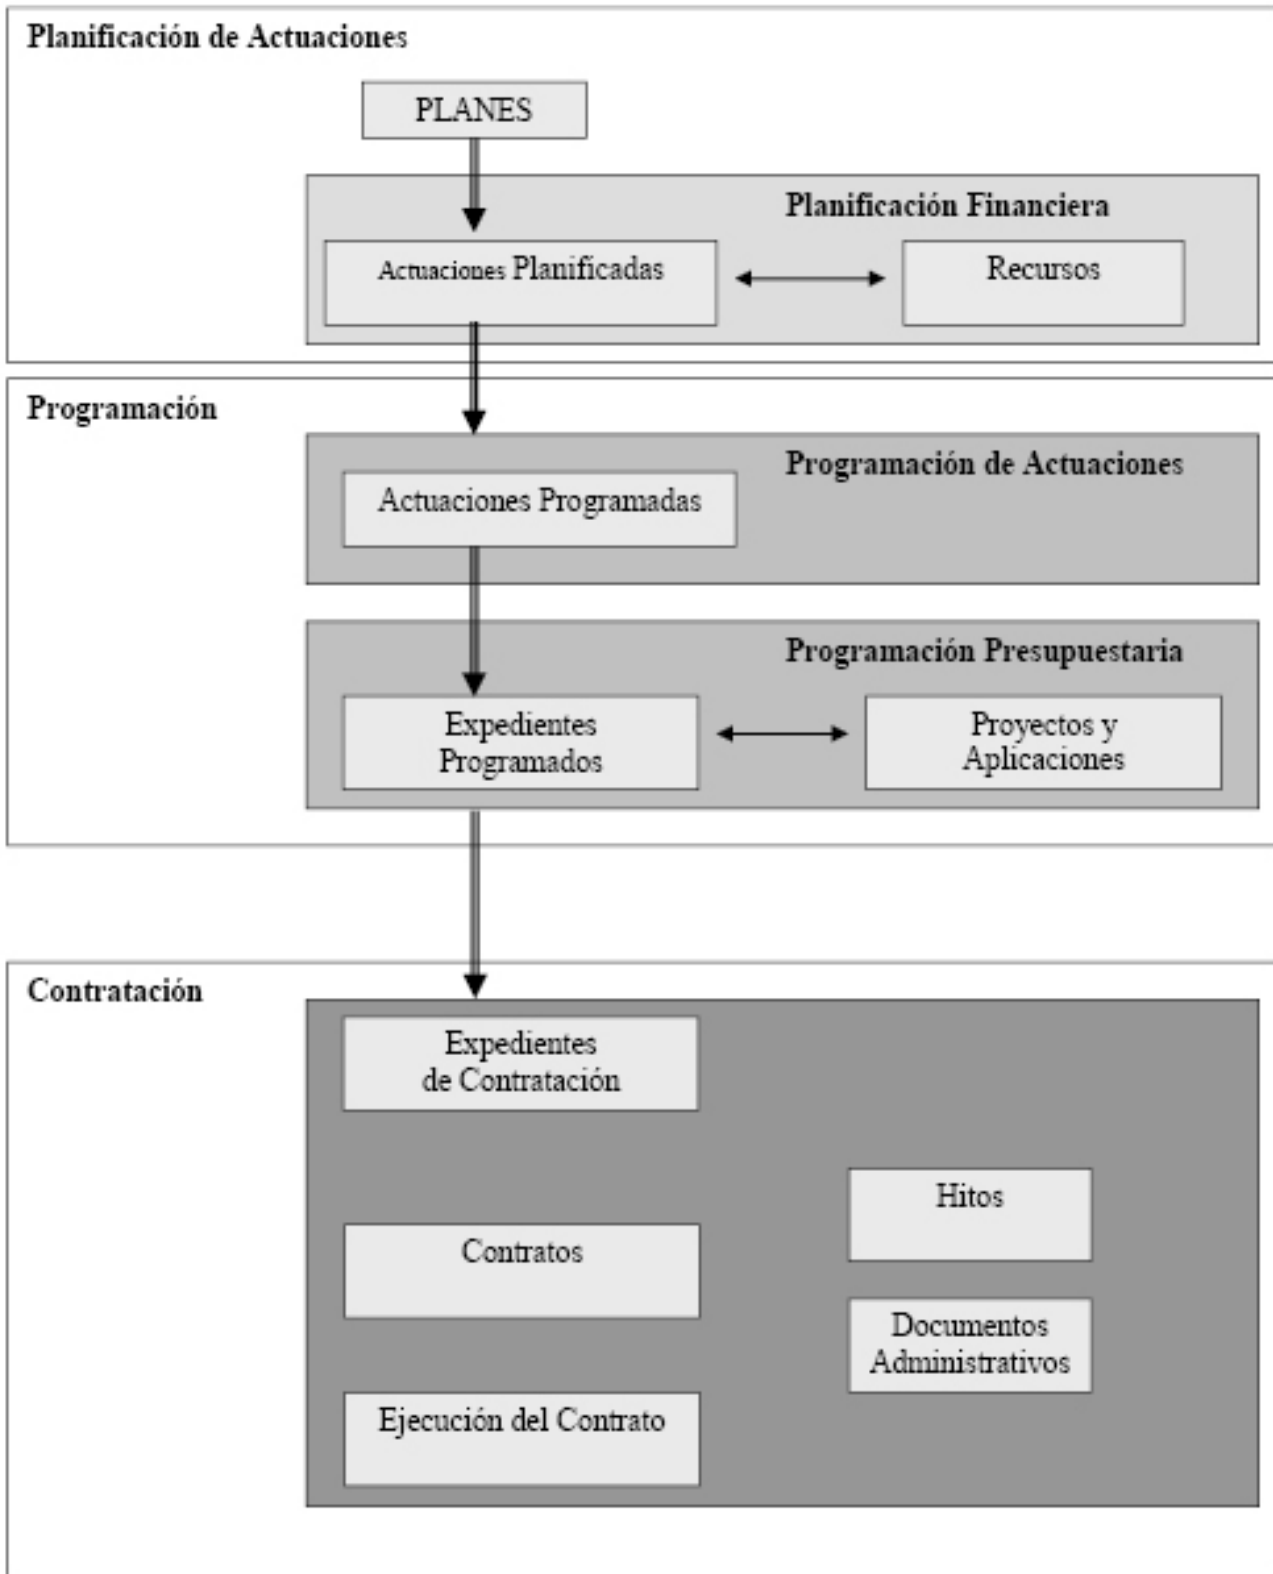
Planificación de Actuaciones

PLANES

Planificación Financiera

Actuaciones Planificadas

Recursos

Programación

Programación de Actuaciones

Actuaciones Programadas

Programación Presupuestaria

Expedientes Programados

Proyectos y Aplicaciones

Contratación

Expedientes de Contratación

Hitos

Contratos

Documentos Administrativos

Ejecución del Contrato